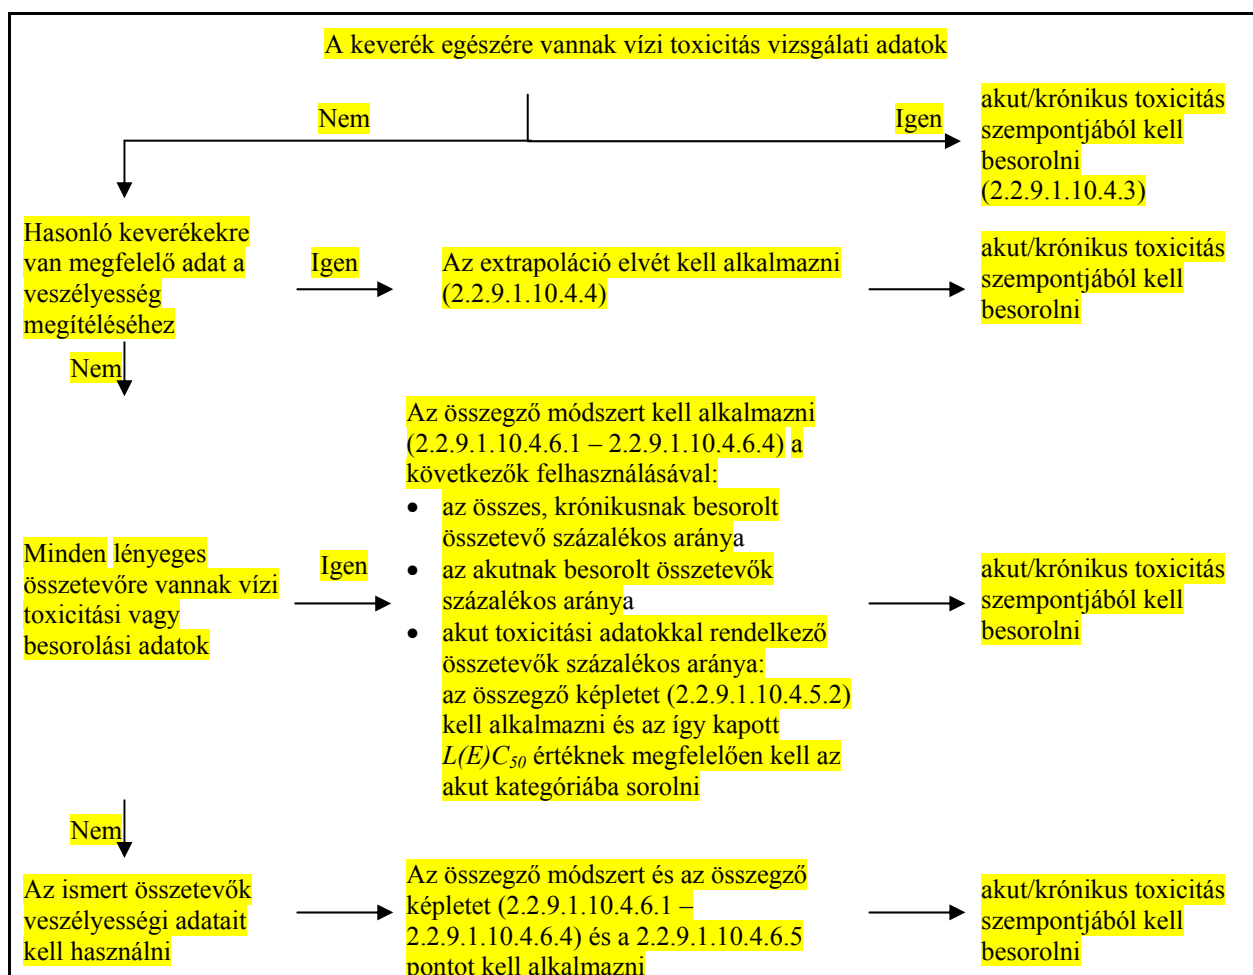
A keverék egészére vannak vízi toxicitás vizsgálati adatok

Nem

Igen

akut/krónikus toxicitás szempontjából kell besorolni (2.2.9.1.10.4.3)

Hasonló keverékekre van megfelelő adat a veszélyesség megítéléséhez

Igen

Az extrapoláció elvét kell alkalmazni (2.2.9.1.10.4.4)

akut/krónikus toxicitás szempontjából kell besorolni

Nem

Minden lényeges összetevőre vannak vízi toxicitási vagy besorolási adatok

Igen

Az összegző módszert kell alkalmazni (2.2.9.1.10.4.6.1 – 2.2.9.1.10.4.6.4) a következők felhasználásával:
- az összes, krónikusnak besorolt összetevő százalékos aránya
- az akutnak besorolt összetevők százalékos aránya
- akut toxicitási adatokkal rendelkező összetevők százalékos aránya: az összegző képletet (2.2.9.1.10.4.5.2) kell alkalmazni és az így kapott $L(E)C_{50}$ értéknek megfelelően kell az akut kategóriába sorolni

akut/krónikus toxicitás szempontjából kell besorolni

Nem

Az ismert összetevők veszélyességi adatait kell használni

Az összegző módszert és az összegző képletet (2.2.9.1.10.4.6.1 – 2.2.9.1.10.4.6.4) és a 2.2.9.1.10.4.6.5 pontot kell alkalmazni

akut/krónikus toxicitás szempontjából kell besorolni